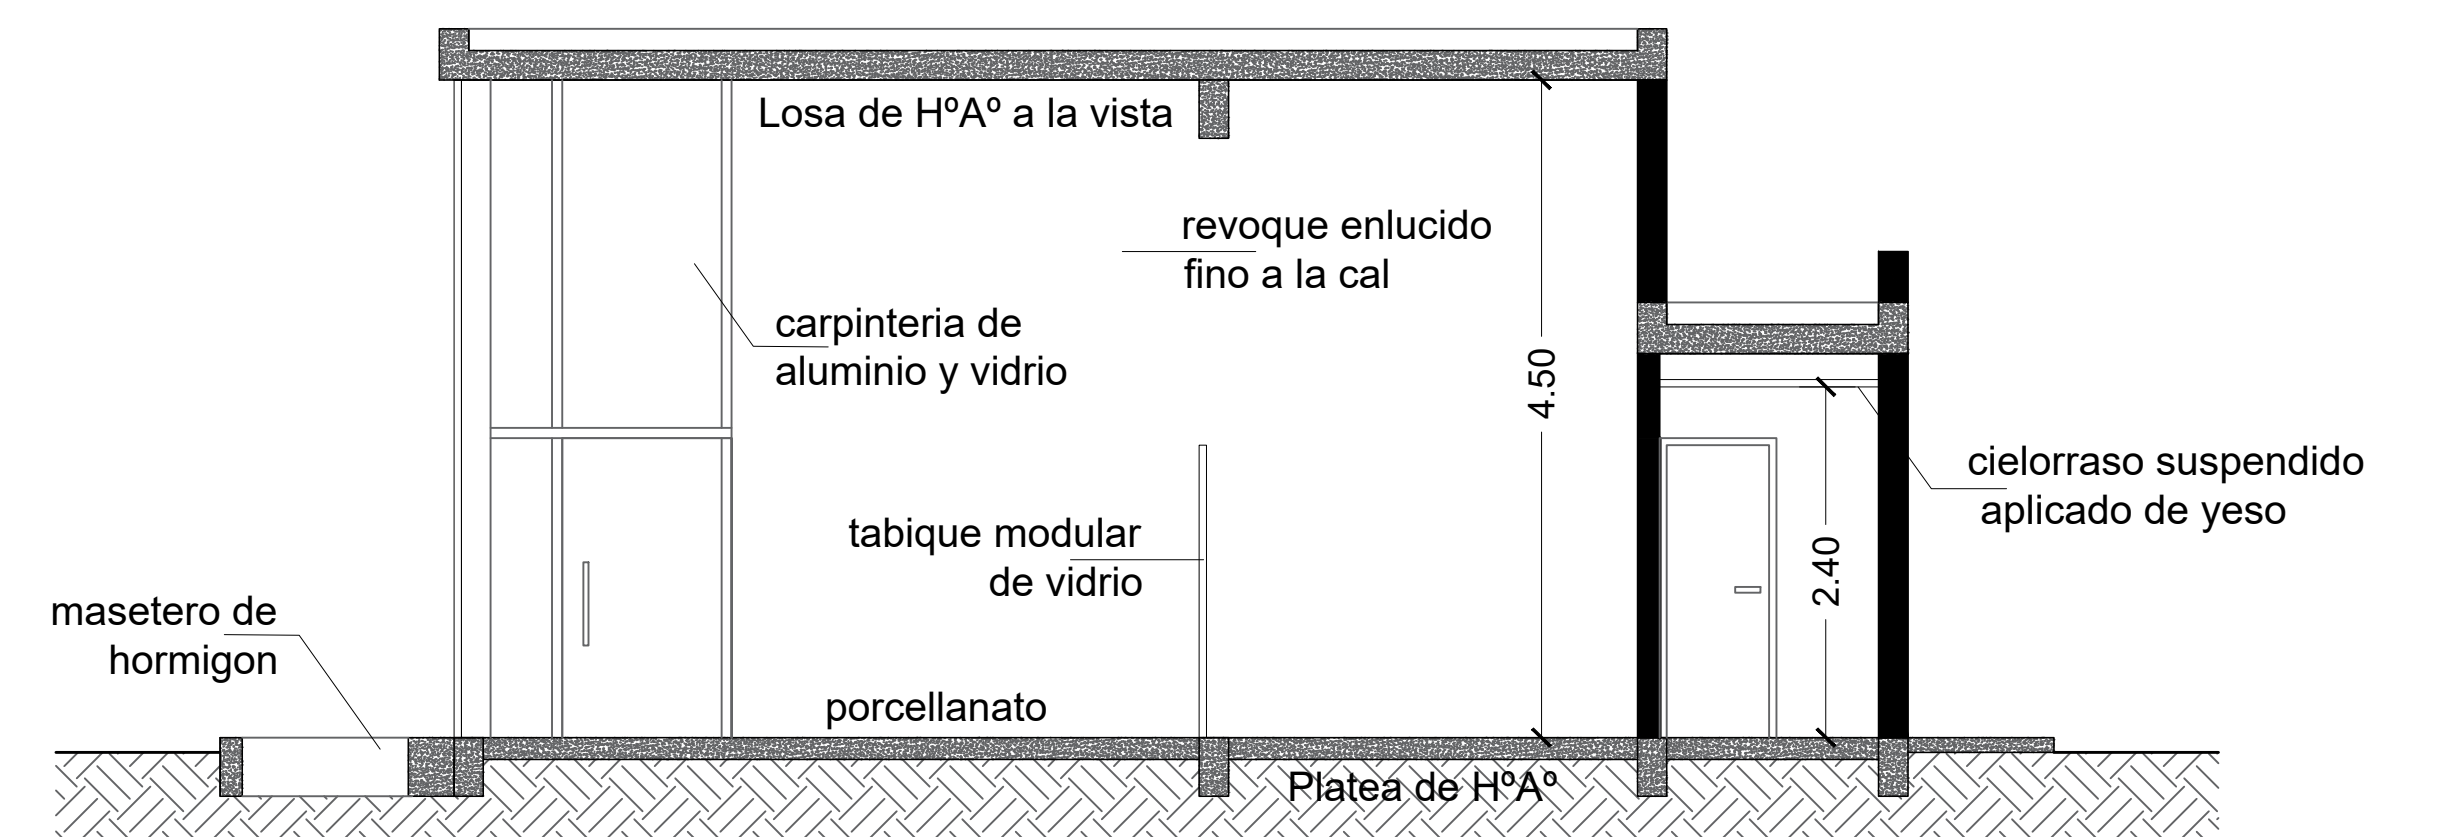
Losa de HºAº a la vista

revoque enlucido
fino a la cal

carpinteria de
aluminio y vidrio

4.50

cielorraso suspendido
aplicado de yeso

2.40

tabique modular
de vidrio

masetero de
hormigon

porcellanato

Platea de HºAº